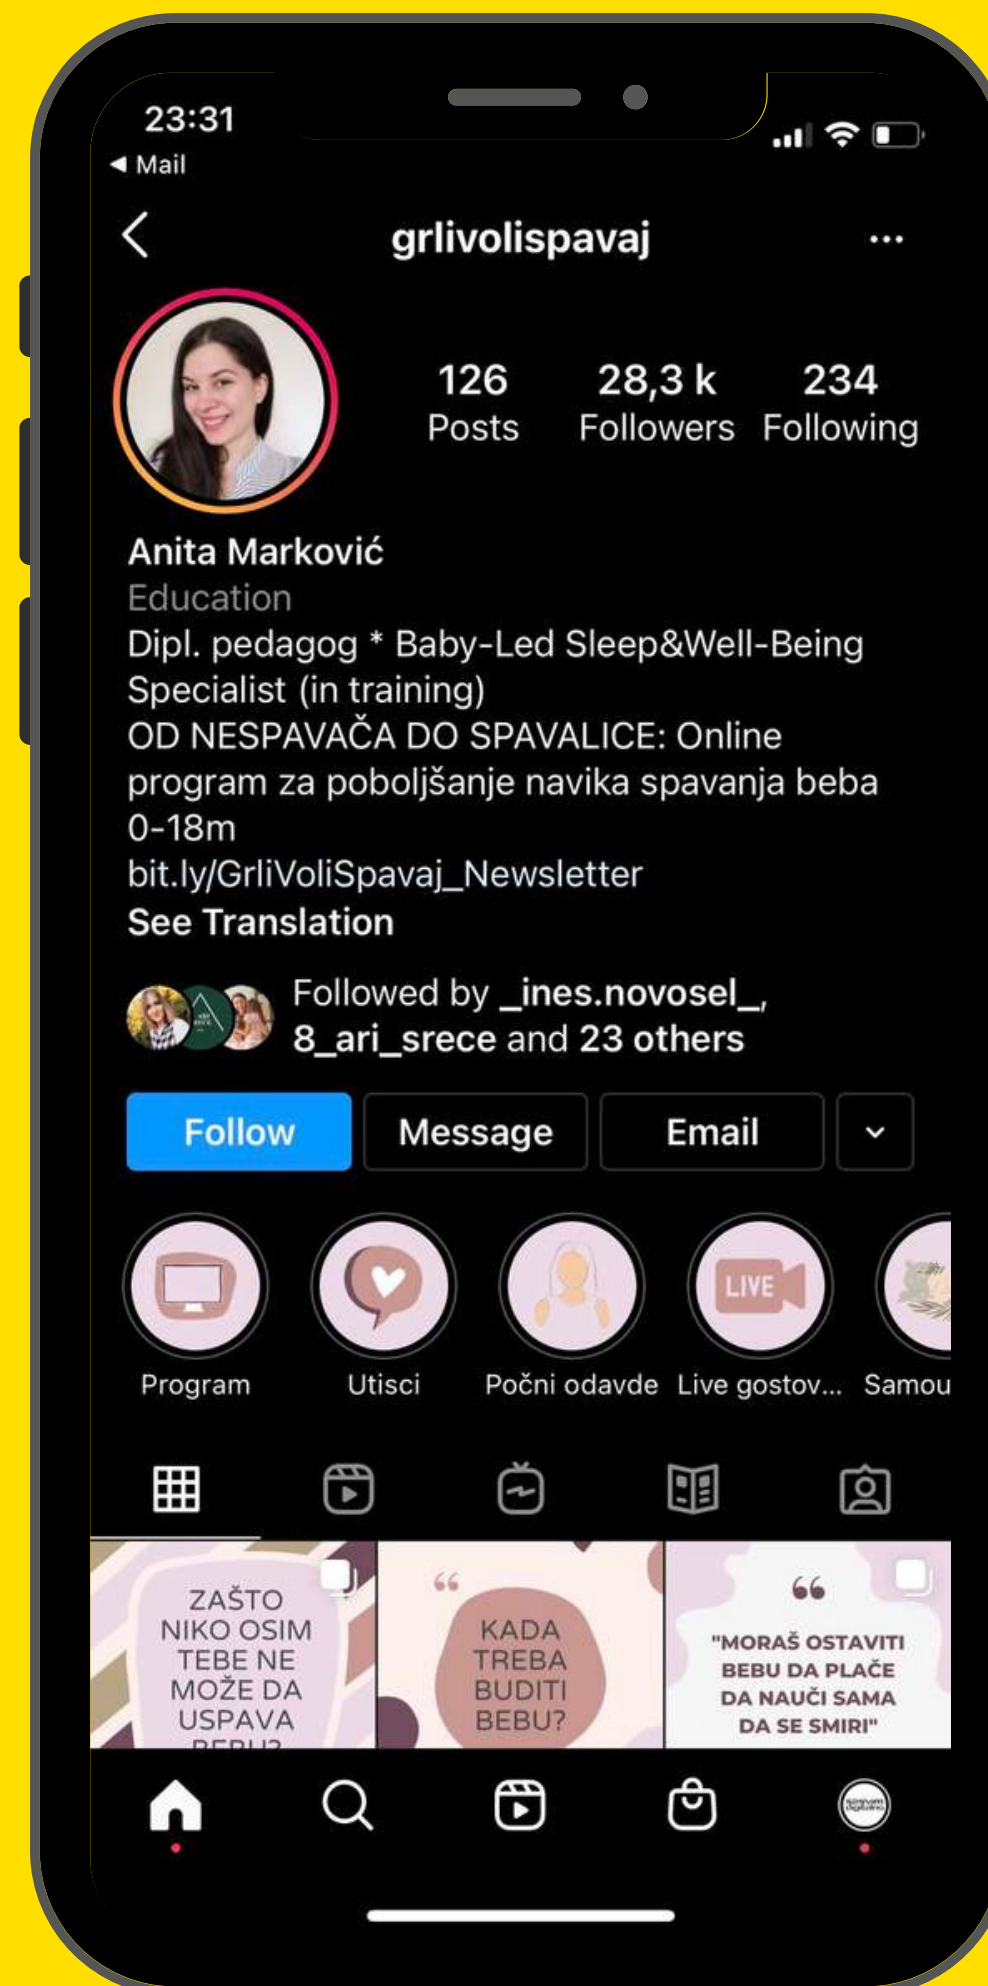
23:31
◀ Mail

grlivolispavaj

126 Posts
28,3 k Followers
234 Following

Anita Marković
Education
Dipl. pedagog * Baby-Led Sleep&Well-Being Specialist (in training)
OD NESPAVAČA DO SPAVALICE: Online program za poboljšanje navika spavanja beba 0-18m
bit.ly/GrliVoliSpavaj_Newsletter
See Translation

Followed by _ines.novosel_, 8_ari_srece and 23 others

Follow
Message
Email

LIVE

Program
Utisci
Počni odavde
Live gostov...
Samou

ZAŠTO NIKO OSIM TEBE NE MOŽE DA USPAVA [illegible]

KADA TREBA BUDITI BEBU?

"MORAŠ OSTAVITI BEBU DA PLAČE DA NAUČI SAMA DA SE SMIRI"